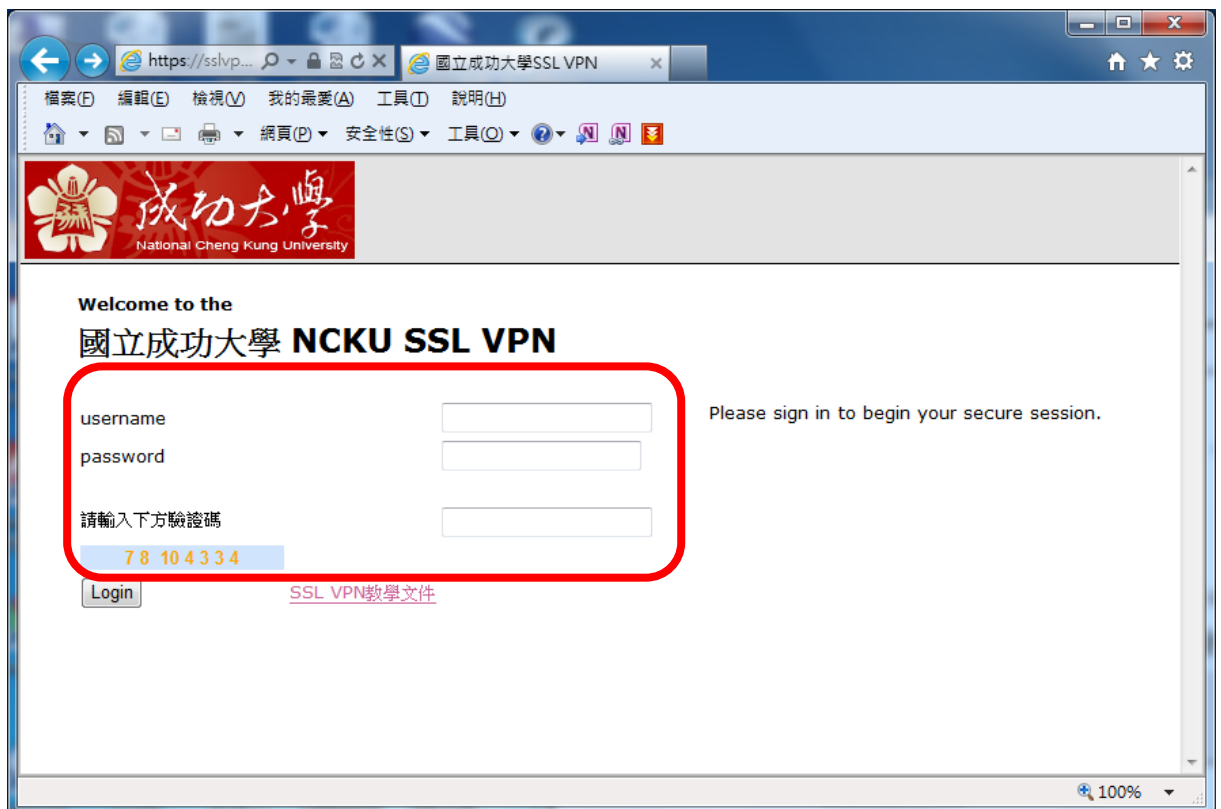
https://sslvp...

國立成功大學SSL VPN

檔案(F) 編輯(E) 檢視(V) 我的最愛(A) 工具(T) 說明(H)

網頁(P) 安全性(S) 工具(O)

成功大學
National Cheng Kung University

Welcome to the

國立成功大學 NCKU SSL VPN

username

password

請輸入下方驗證碼

7 8 10 4 3 3 4

Login

SSL VPN教學文件

Please sign in to begin your secure session.

100%